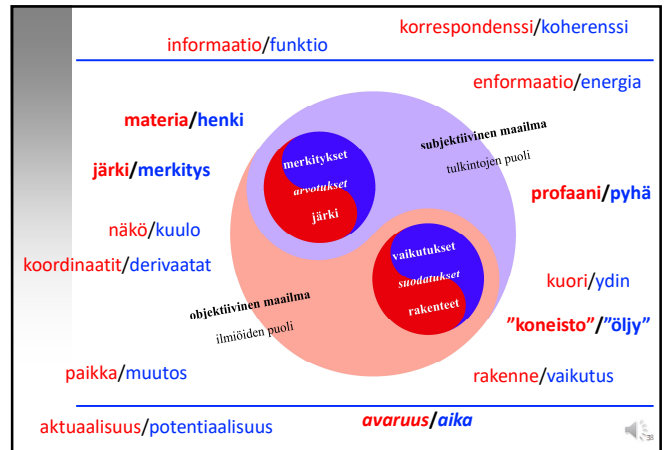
informaatio/funktio

korrespondenssi/koherenssi

enformaatio/energia

materia/henki

järki/merkitys

subjektiivinen maailma

tulkintojen puoli

merkitykset

arvotukset

järki

profaani/pyhä

näkö/kuulo

koordinaatit/derivaatat

vaikutukset

suodatukset

rakenteet

kuori/ydin

objektiivinen maailma

ilmiöiden puoli

”koneisto”/”öljy”

paikka/muutos

rakenne/vaikutus

aktuaalisuus/potentiaalisuus

avaruus/aika

38